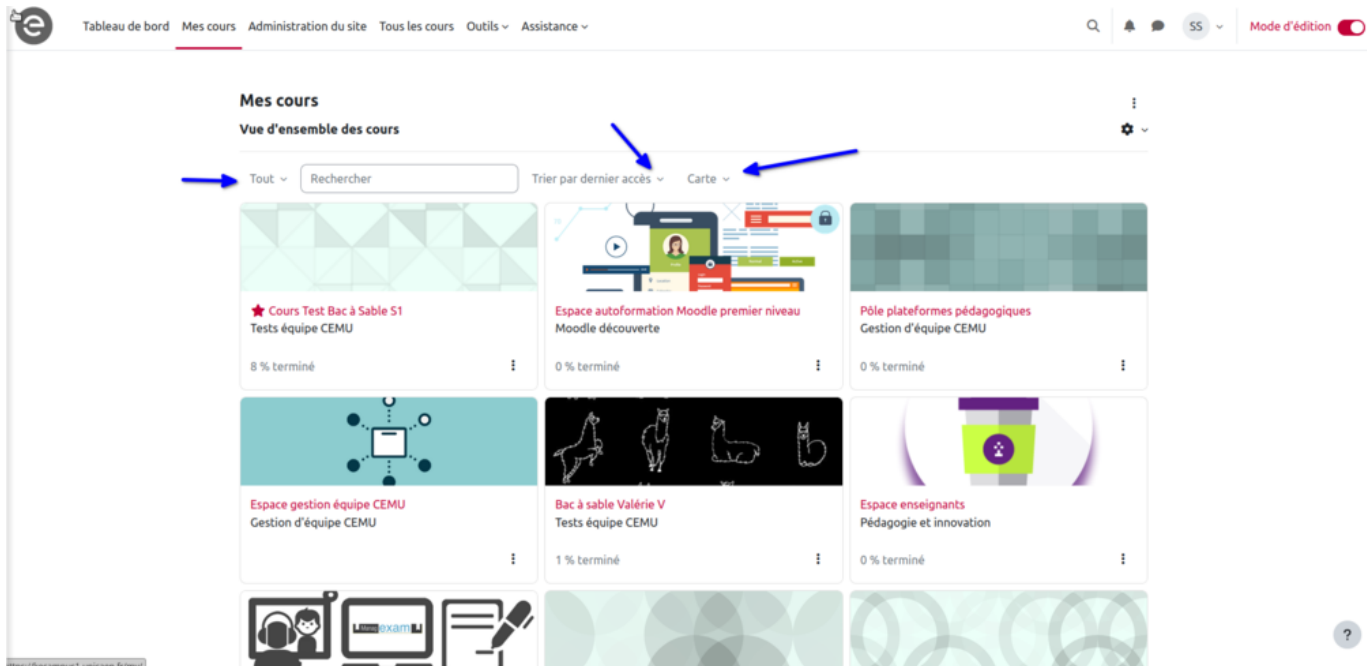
Tableau de bord Mes cours Administration du site Tous les cours Outils Assistance

SS Mode d'édition

Mes cours

Vue d'ensemble des cours

Tout Rechercher Trier par dernier accès Carte

Cours Test Bac à Sable S1
Tests équipe CEMU
8 % terminé

Espace autoformation Moodle premier niveau
Moodle découverte
0 % terminé

Pôle plateformes pédagogiques
Gestion d'équipe CEMU
0 % terminé

Espace gestion équipe CEMU
Gestion d'équipe CEMU

Bac à sable Valérie V
Tests équipe CEMU
1 % terminé

Espace enseignants
Pédagogie et innovation
0 % terminé

exam

?

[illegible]